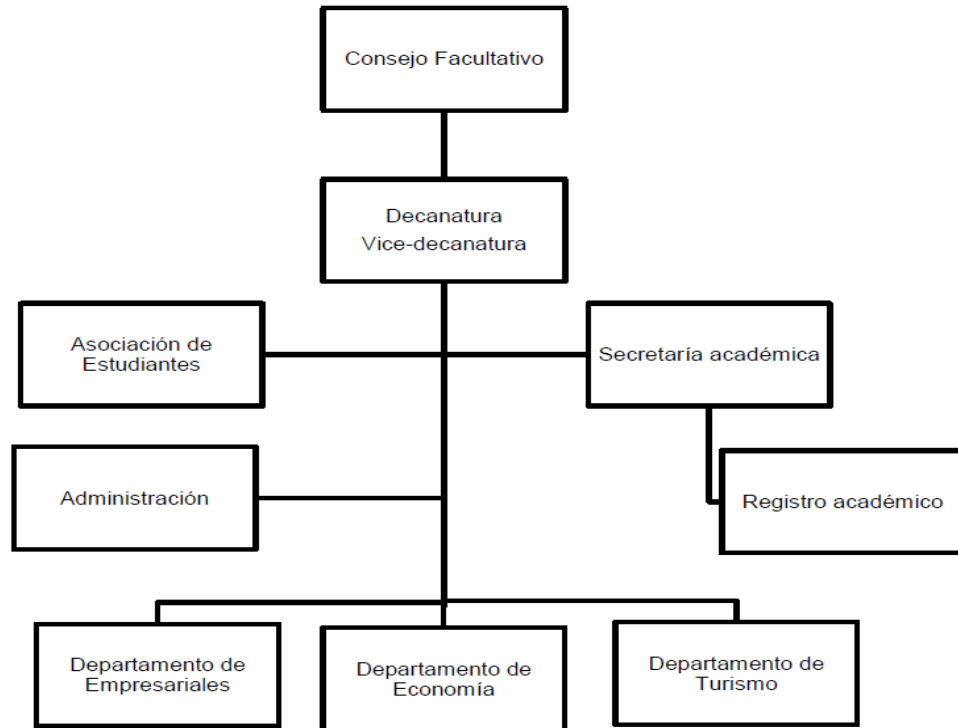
Consejo Facultativo

Decanatura
Vice-decanatura

Asociación de Estudiantes

Secretaría académica

Administración

Registro académico

Departamento de Empresariales

Departamento de Economía

Departamento de Turismo